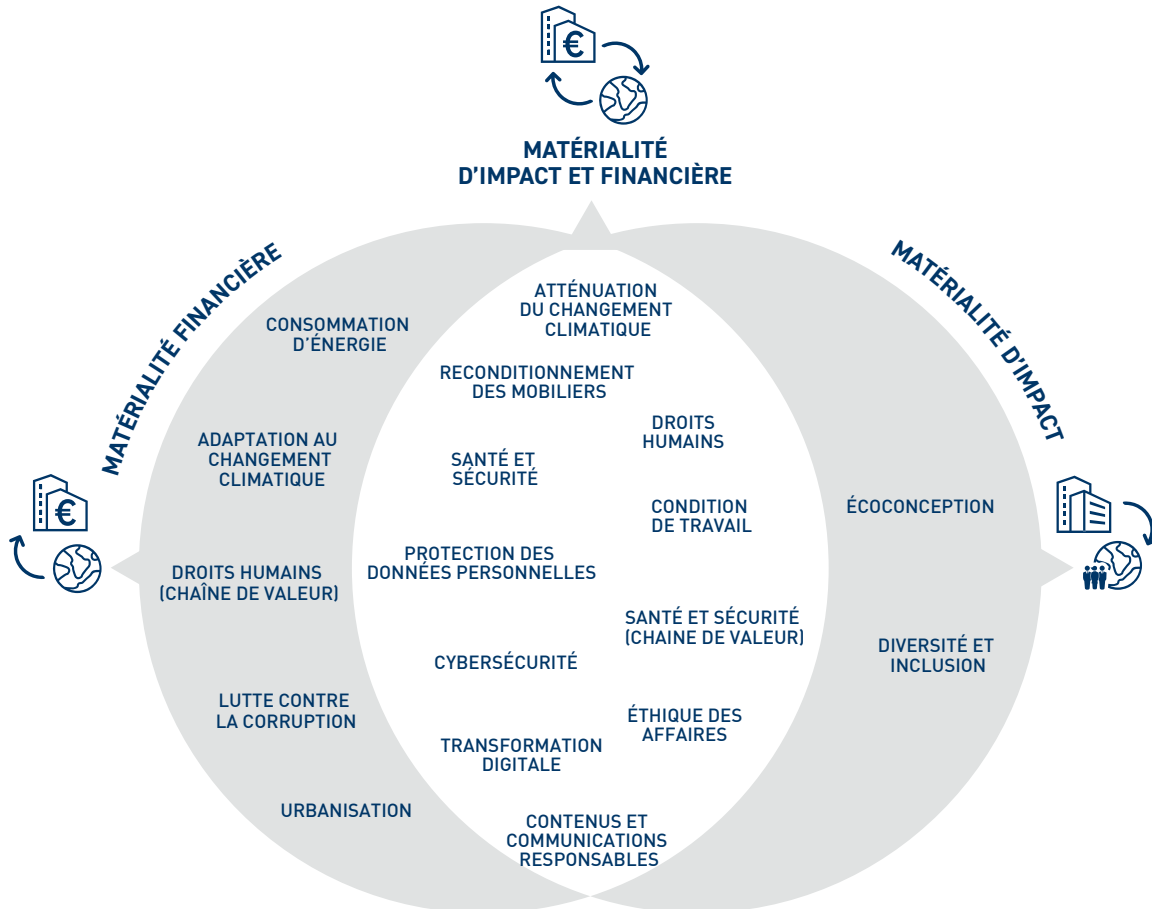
MATÉRIALITÉ D'IMPACT ET FINANCIÈRE

MATÉRIALITÉ FINANCIÈRE

MATÉRIALITÉ D'IMPACT

CONSOMMATION D'ÉNERGIE

ADAPTATION AU CHANGEMENT CLIMATIQUE

DROITS HUMAINS (CHAÎNE DE VALEUR)

LUTTE CONTRE LA CORRUPTION

URBANISATION

ATTÉNUATION DU CHANGEMENT CLIMATIQUE

RECONDITIONNEMENT DES MOBILIERS

DROITS HUMAINS

SANTÉ ET SÉCURITÉ

CONDITION DE TRAVAIL

PROTECTION DES DONNÉES PERSONNELLES

SANTÉ ET SÉCURITÉ (CHAINE DE VALEUR)

CYBERSÉCURITÉ

ÉTHIQUE DES AFFAIRES

TRANSFORMATION DIGITALE

CONTENUS ET COMMUNICATIONS RESPONSABLES

ÉCOCONCEPTION

DIVERSITÉ ET INCLUSION